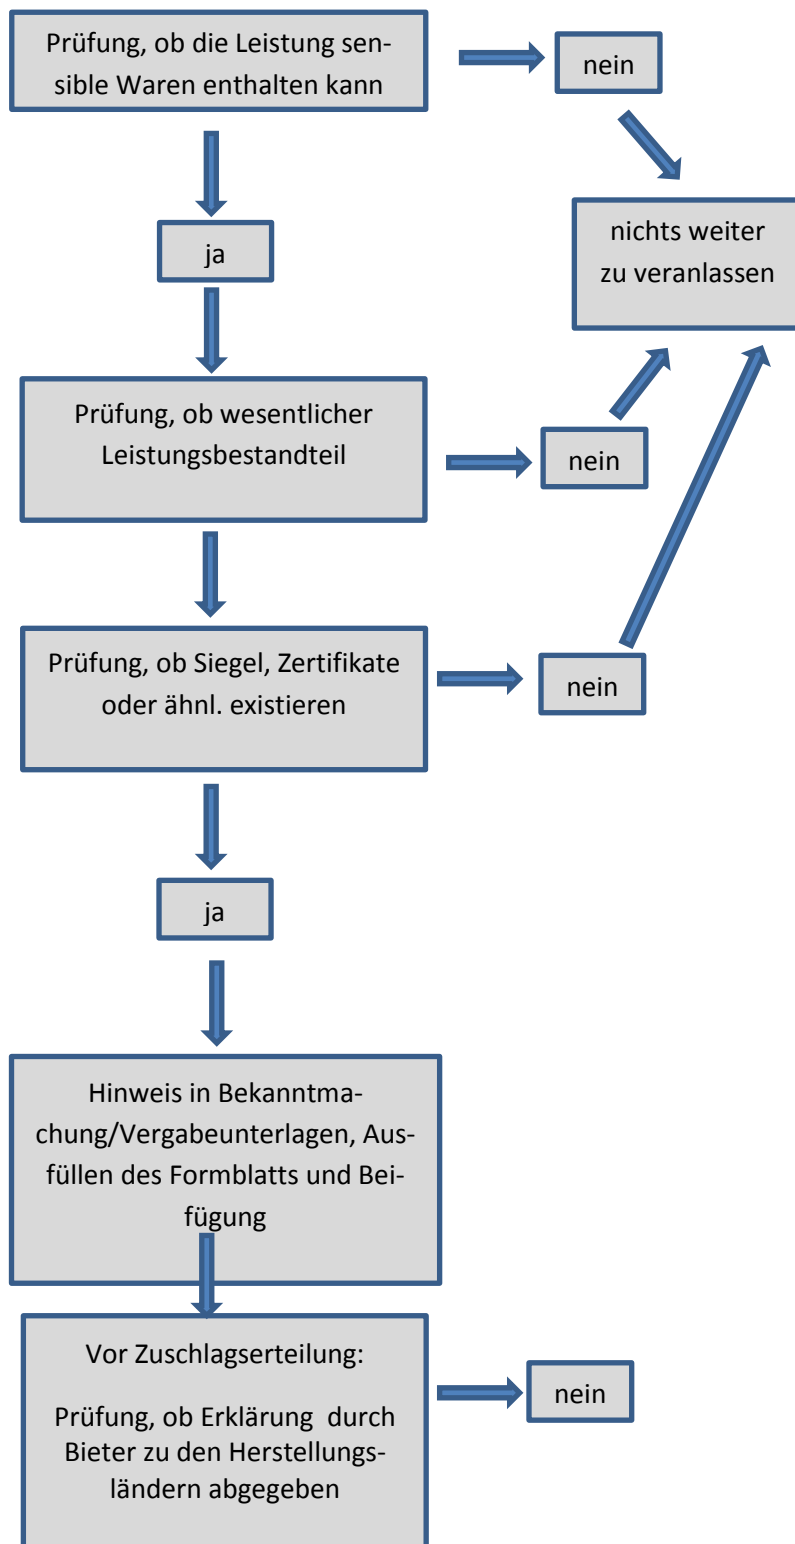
Prüfung, ob die Leistung sensible Waren enthalten kann

nein

nichts weiter zu veranlassen

ja

Prüfung, ob wesentlicher Leistungsbestandteil

nein

Prüfung, ob Siegel, Zertifikate oder ähnl. existieren

nein

ja

Hinweis in Bekanntmachung/Vergabeunterlagen, Ausfüllen des Formblatts und Beifügung

Vor Zuschlagserteilung:

Prüfung, ob Erklärung durch Bieter zu den Herstellungsländern abgegeben

nein